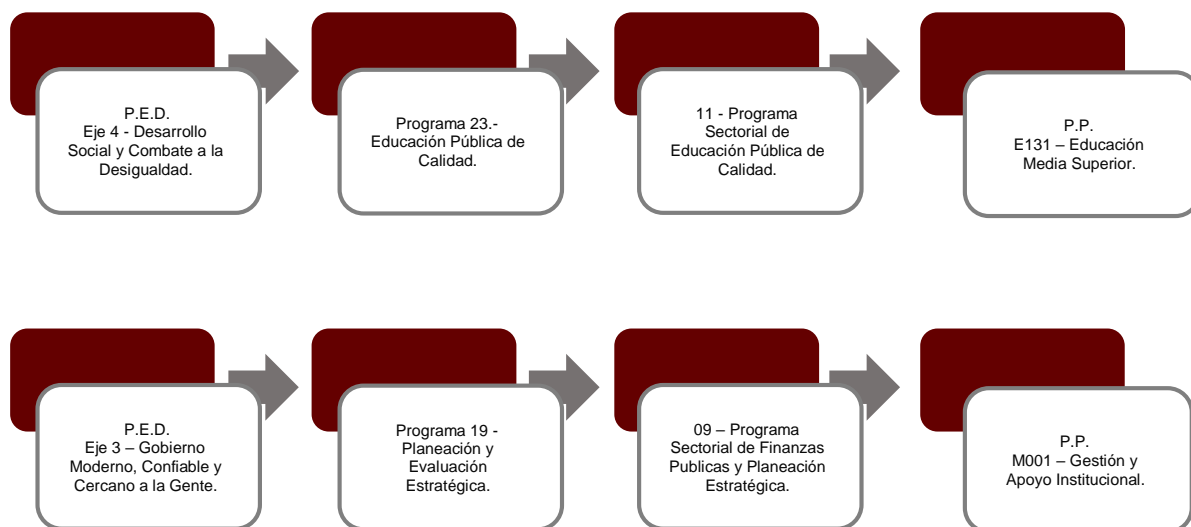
P.E.D.
Eje 4 - Desarrollo Social y Combate a la Desigualdad.

Programa 23.- Educación Pública de Calidad.

11 - Programa Sectorial de Educación Pública de Calidad.

P.P.
E131 – Educación Media Superior.

P.E.D.
Eje 3 – Gobierno Moderno, Confiable y Cercano a la Gente.

Programa 19 - Planeación y Evaluación Estratégica.

09 – Programa Sectorial de Finanzas Publicas y Planeación Estratégica.

P.P.
M001 – Gestión y Apoyo Institucional.